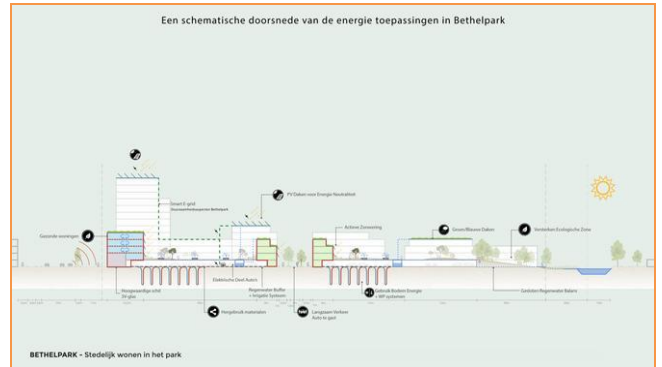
Een schematische doorsnede van de energie toepassingen in Bethelpark

Gezonde woningen

Smart E-grid

PV Daken voor Energie Neutraliteit

Actieve Zonwering

Groen/Blauwe Daken

Versterken Ecologische Zone

Hoogwaardige schil
3V-glas

Elektrische Deel Auto's

Regenwater Buffer + Irrigatie Systeem

Gebruik Bodem Energie + WP systemen

Gesloten Regenwater Balans

Hergebruik materialen

Langzaam Verkeer
Auto te gast

BETHELPARK - Stedelijk wonen in het park